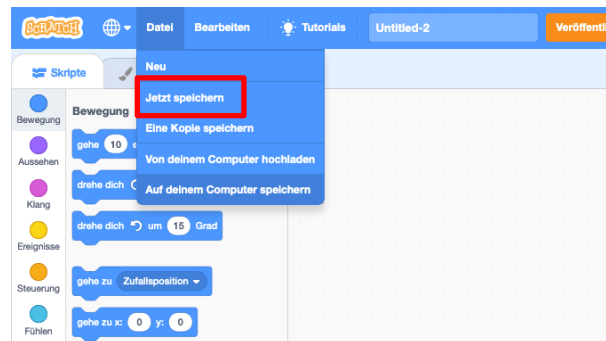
SCRATCH Datei Bearbeiten Tutorials Untitled-2 Veröffentl

Skripte

Neu
Jetzt speichern
Eine Kopie speichern
Von deinem Computer hochladen
Auf deinem Computer speichern

Bewegung
Aussehen
Klang
Ereignisse
Steuerung
Fühlen

Bewegung
gehe 10
drehe dich
drehe dich um 15 Grad
gehe zu Zufallsposition
gehe zu x: 0 y: 0